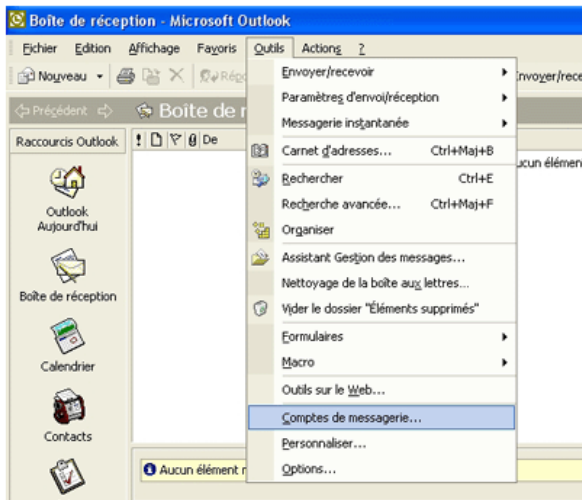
Boîte de réception - Microsoft Outlook

Fichier Edition Affichage Favoris Outils Actions ?

Nouveau Répo Envoyer/rece

Précédent Boîte de r

Raccourcis Outlook

De

Aucun élémen

Outlook Aujourd'hui

Boîte de réception

Calendrier

Contacts

Aucun élément r

Envoyer/recevoir
Paramètres d'envoi/réception
Messagerie instantanée
Carnet d'adresses... Ctrl+Maj+B
Rechercher Ctrl+E
Recherche avancée... Ctrl+Maj+F
Organiser
Assistant Gestion des messages...
Nettoyage de la boîte aux lettres...
Vider le dossier "Éléments supprimés"
Formulaires
Macro
Outils sur le Web...
Comptes de messagerie...
Personnaliser...
Options...